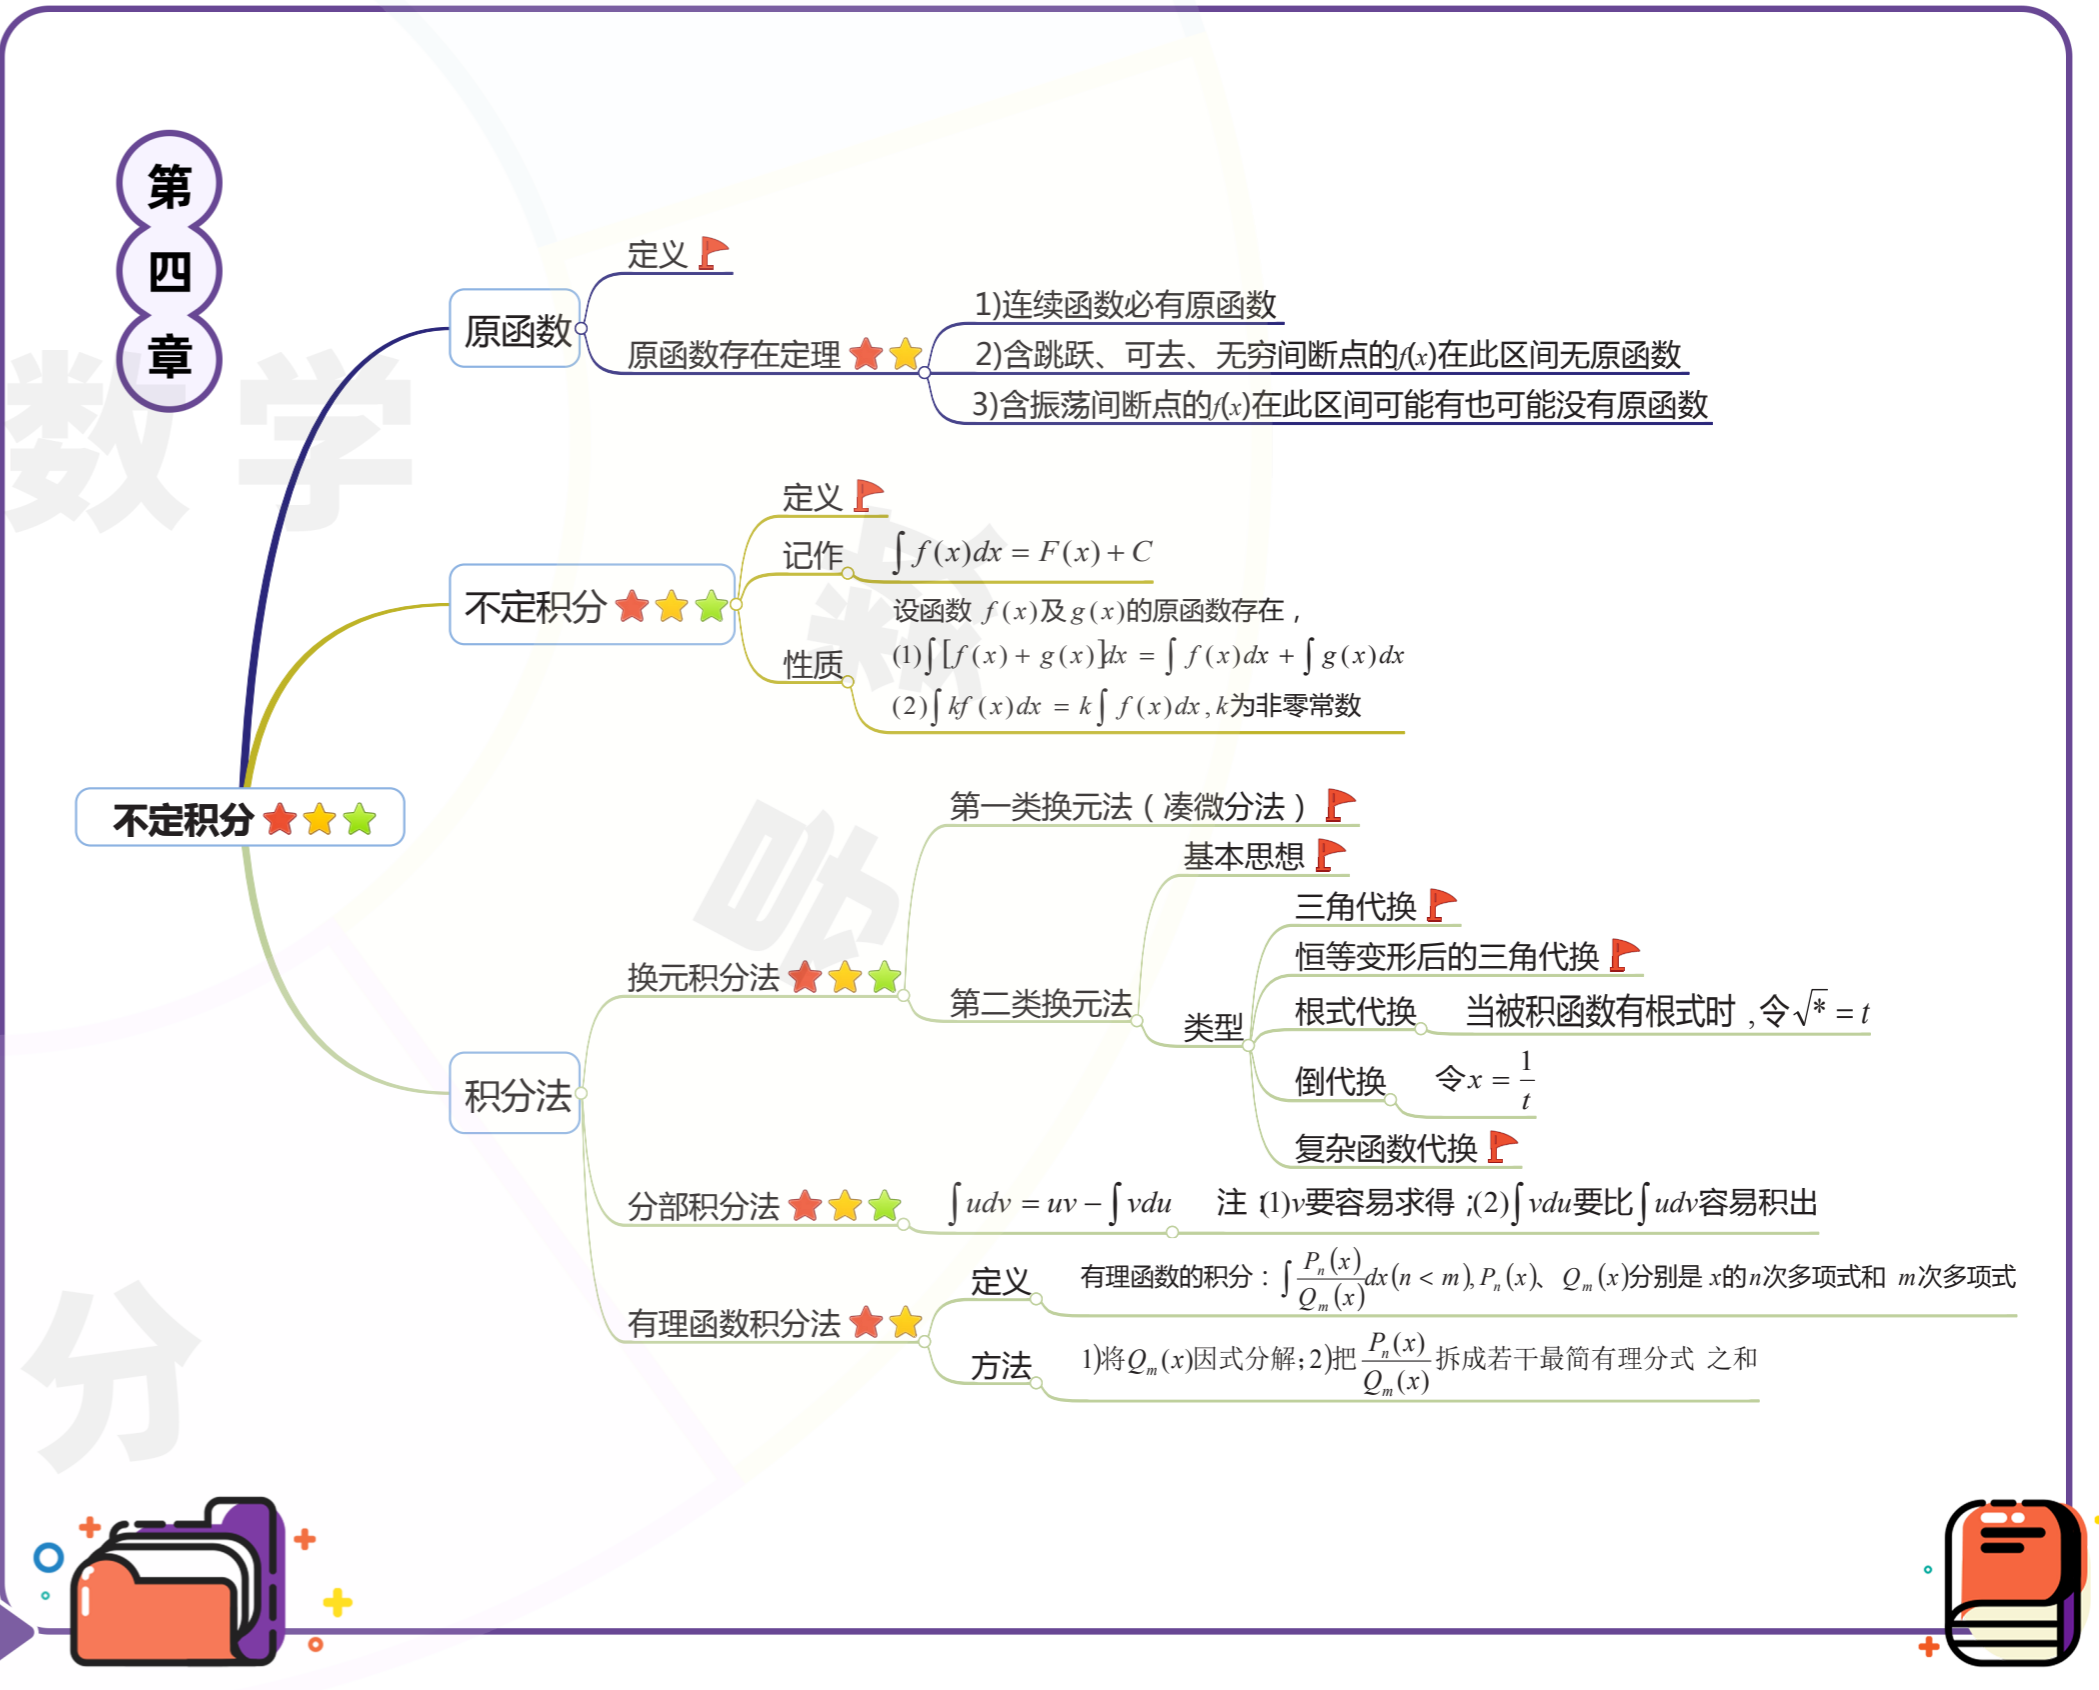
第
四
章

数学

不定积分

原函数
定义
原函数存在定理
1)连续函数必有原函数
2)含跳跃、可去、无穷间断点的$f(x)$在此区间无原函数
3)含振荡间断点的$f(x)$在此区间可能有也可能没有原函数

不定积分
定义
记作 $\int f(x)dx = F(x)+C$
性质
设函数 $f(x)$及$g(x)$的原函数存在，
$(1)\int[f(x)+g(x)]dx = \int f(x)dx + \int g(x)dx$
$(2)\int kf(x)dx = k\int f(x)dx$, $k$为非零常数

积分法
换元积分法
第一类换元法（凑微分法）
第二类换元法
基本思想
类型
三角代换
恒等变形后的三角代换
根式代换 当被积函数有根式时，令$\sqrt{*}=t$
倒代换 令$x=\frac{1}{t}$
复杂函数代换

分部积分法 $\int udv = uv - \int vdu$ 注 (1)$v$要容易求得；(2)$\int vdu$要比$\int udv$容易积出

有理函数积分法
定义 有理函数的积分：$\int \frac{P_n(x)}{Q_m(x)}dx(n<m)$, $P_n(x)$、$Q_m(x)$分别是$x$的$n$次多项式和$m$次多项式
方法 1)将$Q_m(x)$因式分解；2)把$\frac{P_n(x)}{Q_m(x)}$拆成若干最简有理分式之和

分